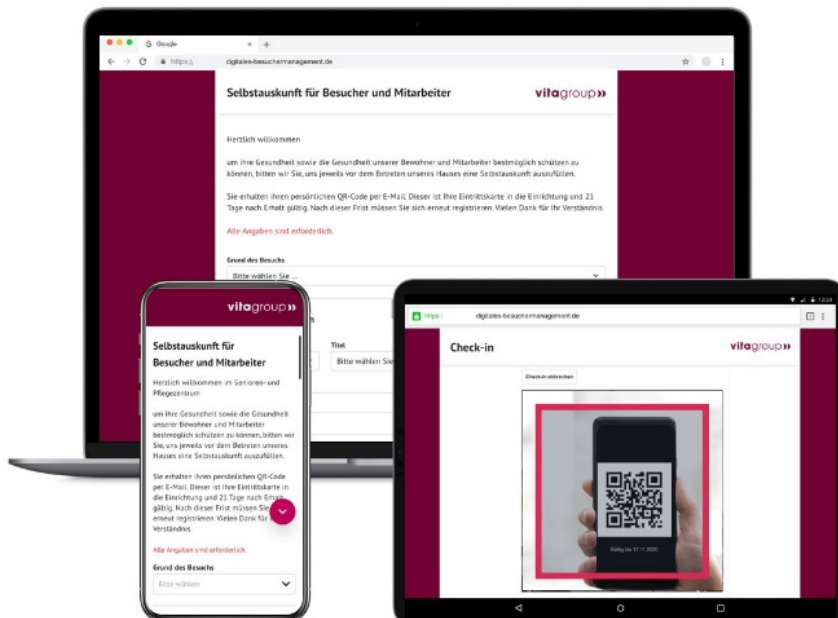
Google

https://

digitales-besuchermanagement.de

Selbstauskunft für Besucher und Mitarbeiter

vitagroup»

Herzlich willkommen

um Ihre Gesundheit sowie die Gesundheit unserer Bewohner und Mitarbeiter bestmöglich schützen zu können, bitten wir Sie, uns jeweils vor dem Betreten unseres Hauses eine Selbstauskunft auszufüllen.

Sie erhalten Ihren persönlichen QR-Code per E-Mail. Dieser ist Ihre Eintrittskarte in die Einrichtung und 21 Tage nach Erhalt gültig. Nach dieser Frist müssen Sie sich erneut registrieren. Vielen Dank für Ihr Verständnis.

Alle Angaben sind erforderlich.

Grund des Besuchs

Bitte wählen Sie ...

Titel

Bitte wählen Sie

vitagroup»

Selbstauskunft für Besucher und Mitarbeiter

Herzlich willkommen im Senioren- und Pflegezentrum

um Ihre Gesundheit sowie die Gesundheit unserer Bewohner und Mitarbeiter bestmöglich schützen zu können, bitten wir Sie, uns jeweils vor dem Betreten unseres Hauses eine Selbstauskunft auszufüllen.

Sie erhalten Ihren persönlichen QR-Code per E-Mail. Dieser ist Ihre Eintrittskarte in die Einrichtung und 21 Tage nach Erhalt gültig. Nach dieser Frist müssen Sie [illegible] erneut registrieren. Vielen Dank für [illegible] Verständnis.

Alle Angaben sind erforderlich.

Grund des Besuchs

Bitte wählen

https://

digitales-besuchermanagement.de

Check-in

vitagroup»

Check-in abbrechen

Gültig bis 11.11.2020